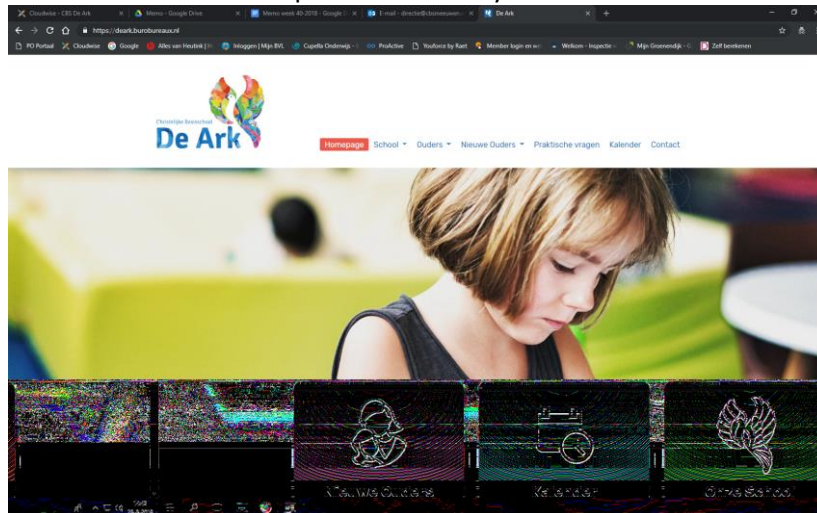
Cloudwise - CBS De Ark
Memo - Google Drive
Memo week 40-2018 - Google
E-mail - directie@cbsnoorwen
De Ark
https://deark.burobureaux.nl
PO Portaal
Cloudwise
Google
Alles van Heutink
Inloggen | Mijn BVL
Cupella Onderwijs
ProActive
Youforce by Raet
Member login en wr
Welkom - Inspectie
Mijn Groenendijk
Zelf beenken

Christelijke Basisschool
De Ark

Homepage
School
Ouders
Nieuwe Ouders
Praktische vragen
Kalender
Contact

Nieuwe Ouders
Kalender
Onze School